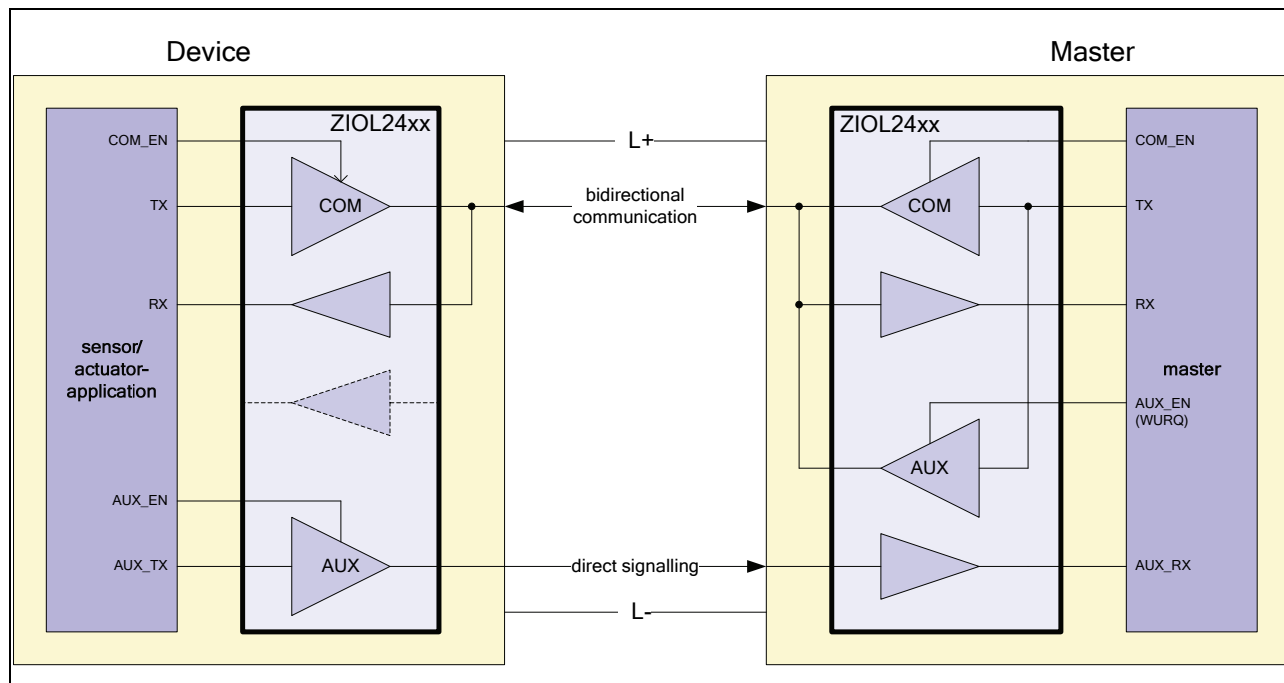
Device

Master

ZIOL24xx

COM_EN

TX

COM

RX

sensor/ actuator-application

AUX_EN

AUX_TX

AUX

L+

bidirectional communication

direct signalling

L-

ZIOL24xx

COM

COM_EN

TX

RX

master

AUX_EN (WURQ)

AUX

AUX_RX